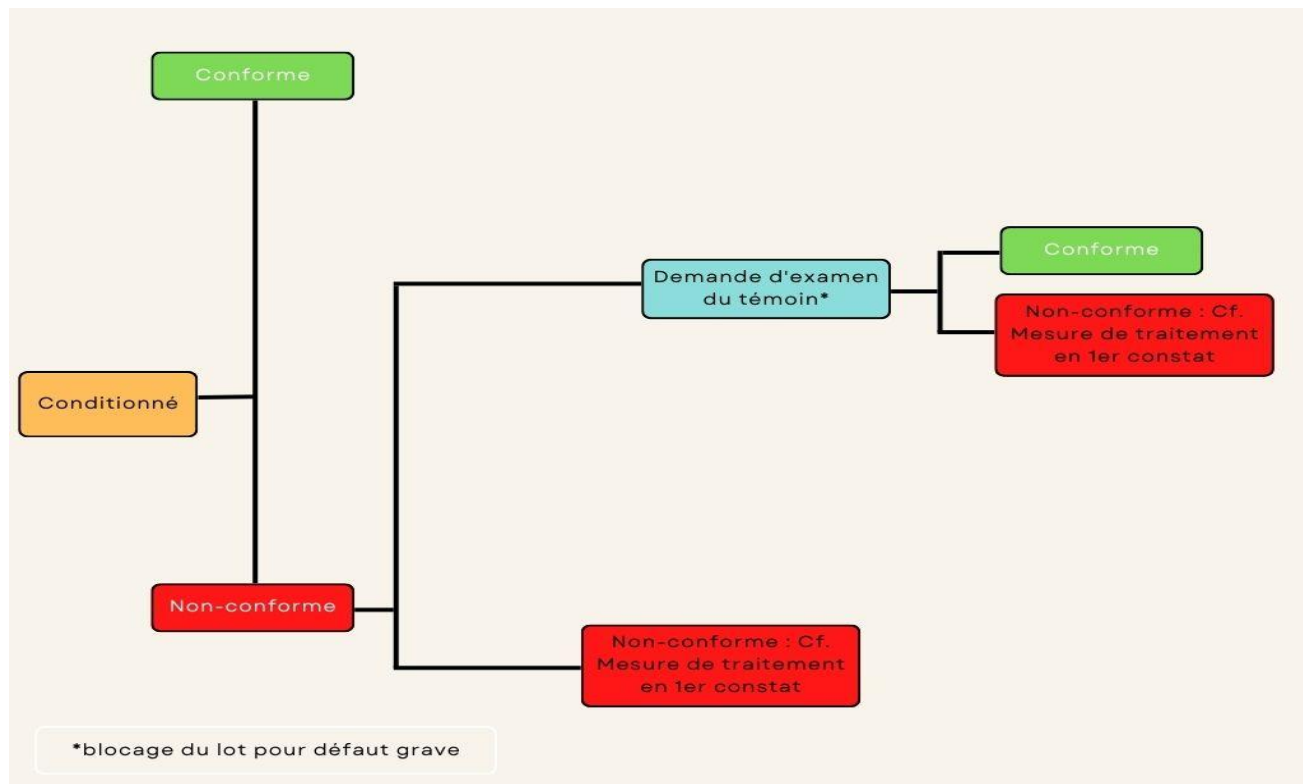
Conforme

Conditionné

Non-conforme

Demande d'examen du témoin*

Conforme

Non-conforme : Cf. Mesure de traitement en 1er constat

Non-conforme : Cf. Mesure de traitement en 1er constat

*blocage du lot pour défaut grave